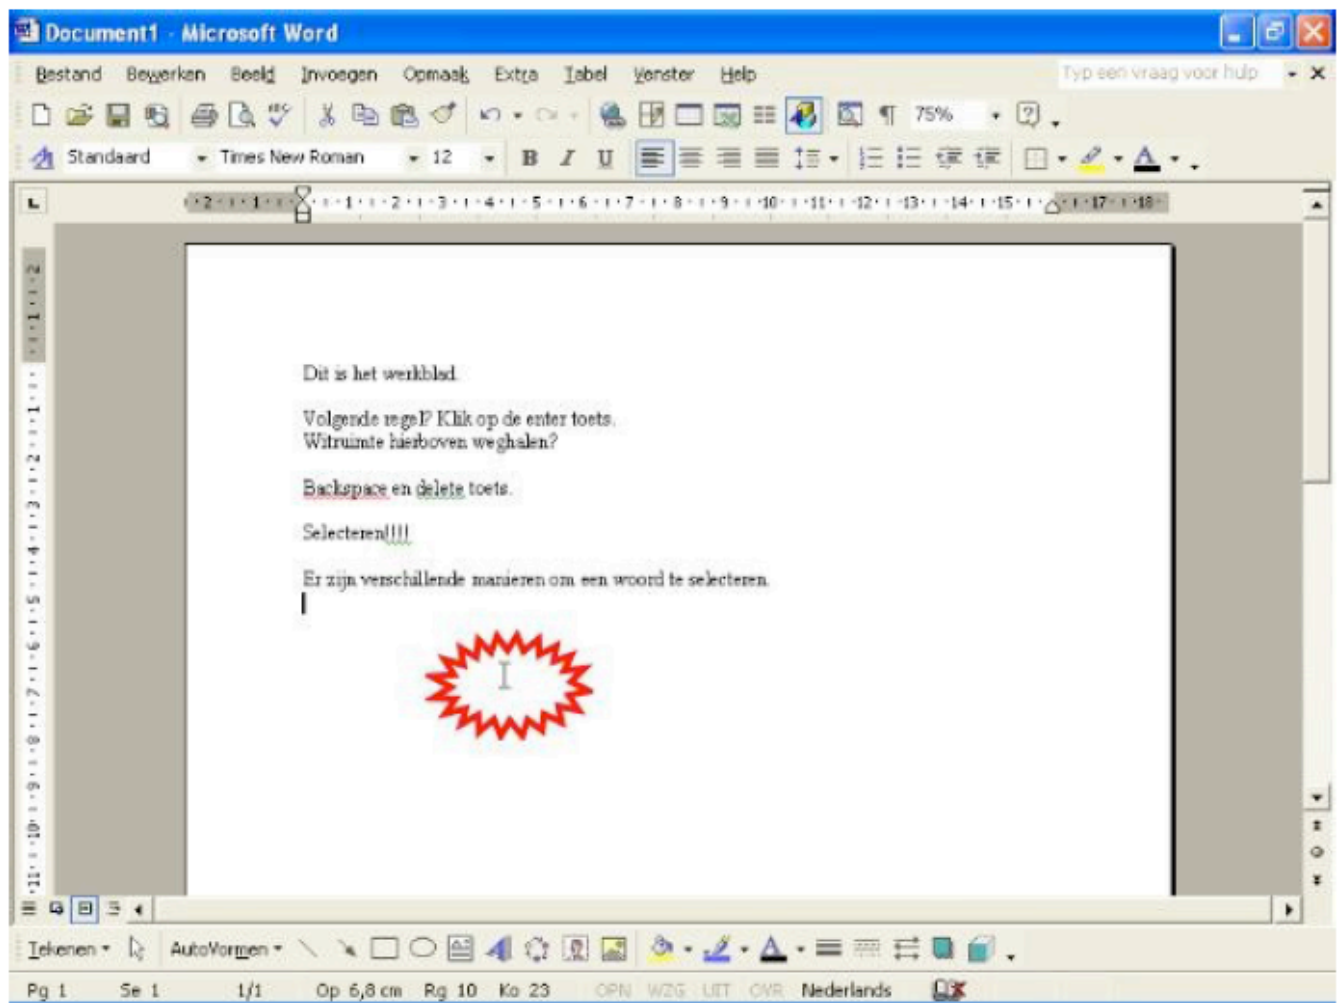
Document1 - Microsoft Word

Bestand Bewerken Beeld Invoegen Opmaak Extra Tabel Venster Help

Typ een vraag voor hulp

75%

Standaard Times New Roman 12

B I U

·2·1·1·1· ·1·2·3·4·5·6·7·8·9·10·11·12·13·14·15· ·17·18·

Dit is het werkblad.

Volgende regel? Klik op de enter toets.
Witruimte hierboven weghalen?

Backspace en delete toets.

Selecteren!!!!

Er zijn verschillende manieren om een woord te selecteren.

Tekenen AutoVormen

Pg 1 Se 1 1/1 Op 6,8 cm Rg 10 Ko 23 OPN WZG UIT OVR Nederlands